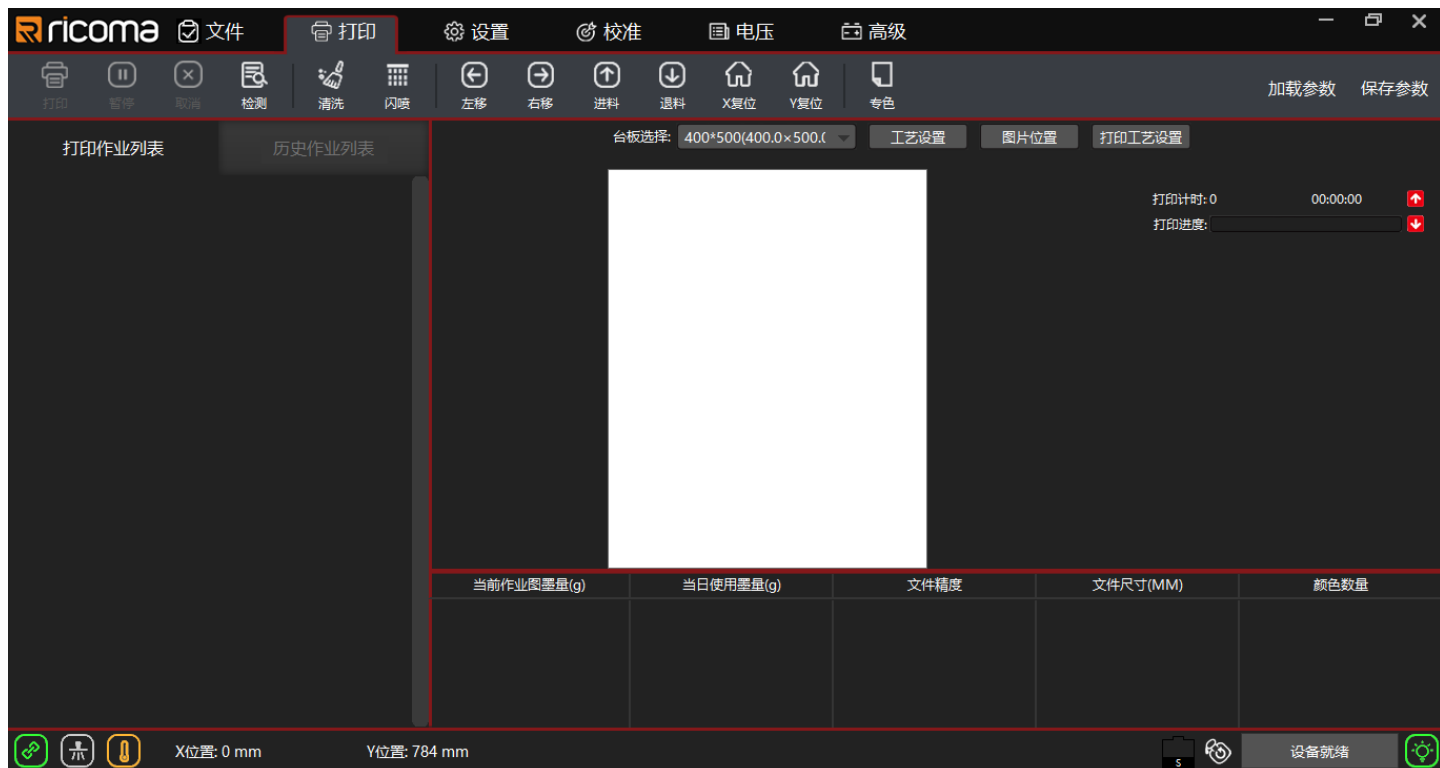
ricoma 文件 打印 设置 校准 电压 高级

打印 暂停 取消 检测 清洗 闪喷 左移 右移 进料 退料 X复位 Y复位 专色

加载参数 保存参数

打印作业列表 历史作业列表

台板选择: 400*500(400.0×500.( 工艺设置 图片位置 打印工艺设置

打印计时: 0 00:00:00
打印进度:

| 当前作业图墨量(g) | 当日使用墨量(g) | 文件精度 | 文件尺寸(MM) | 颜色数量 |
|---|---|---|---|---|
| | | | | |

X位置: 0 mm Y位置: 784 mm

S

设备就绪